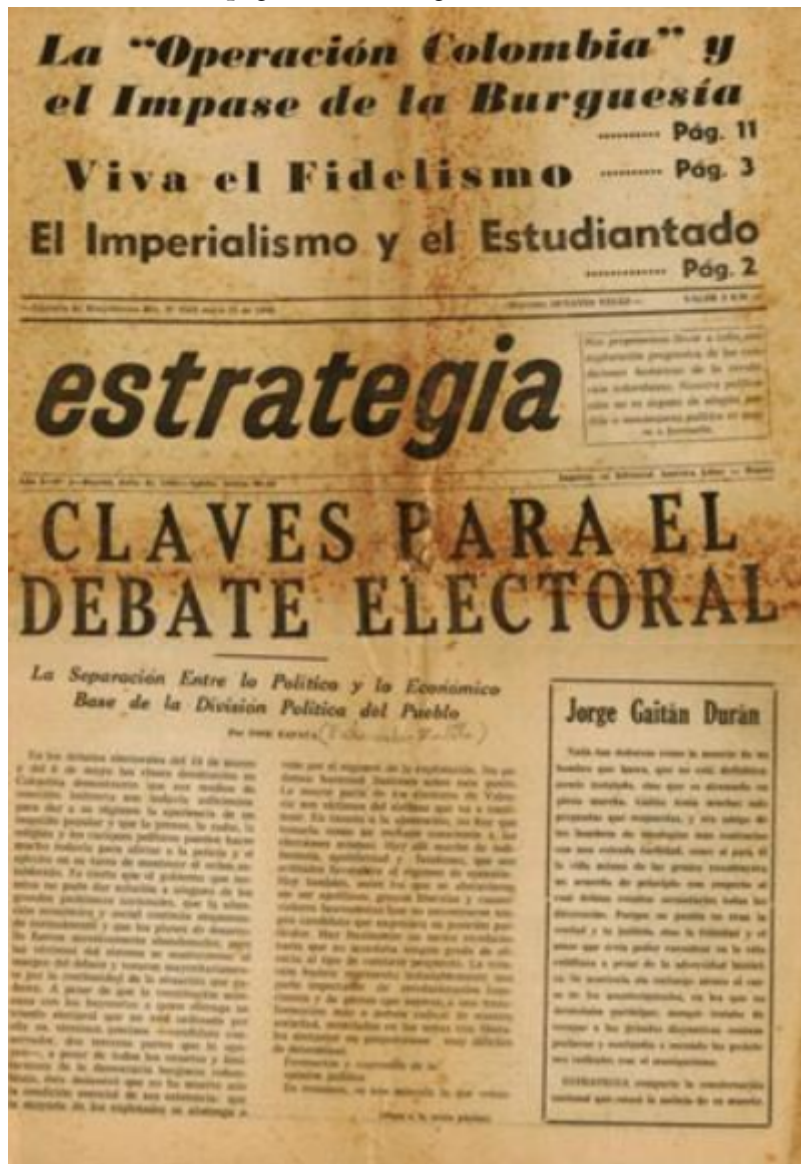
La "Operación Colombia" y el Impase de la Burguesía ............ Pág. 11

Viva el Fidelismo ............ Pág. 3

El Imperialismo y el Estudiantado ............ Pág. 2

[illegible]

estrategia

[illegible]

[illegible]

CLAVES PARA EL DEBATE ELECTORAL

La Separación Entre lo Político y lo Económico Base de la División Política del Pueblo

Por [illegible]

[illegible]

Jorge Gaitán Durán

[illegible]

ESTRATEGIA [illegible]